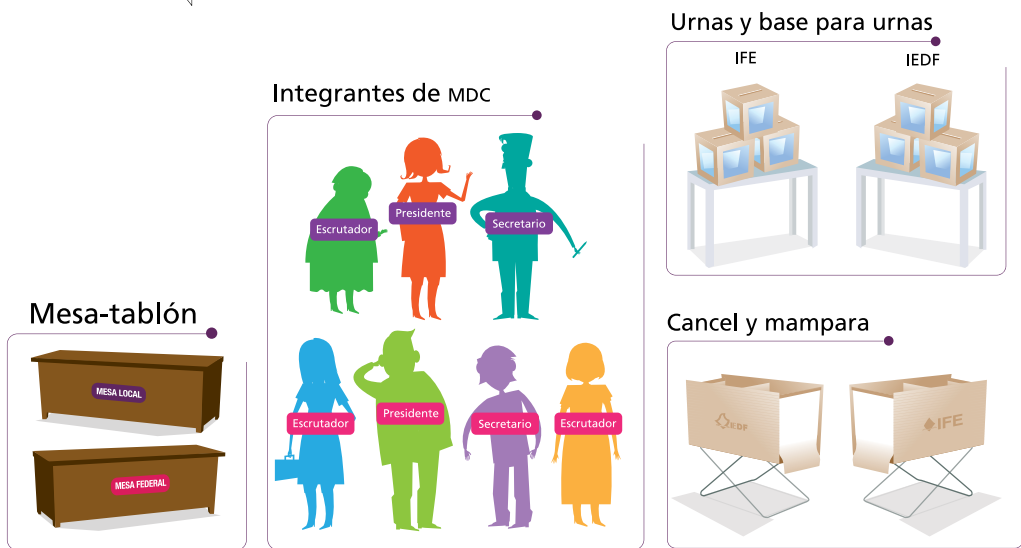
Urnas y base para urnas

IFE

IEDF

Integrantes de MDC

Escrutador

Presidente

Secretario

Mesa-tablón

MESA LOCAL

MESA FEDERAL

Escrutador

Presidente

Secretario

Escrutador

Cancel y mampara

IEDF

IFE